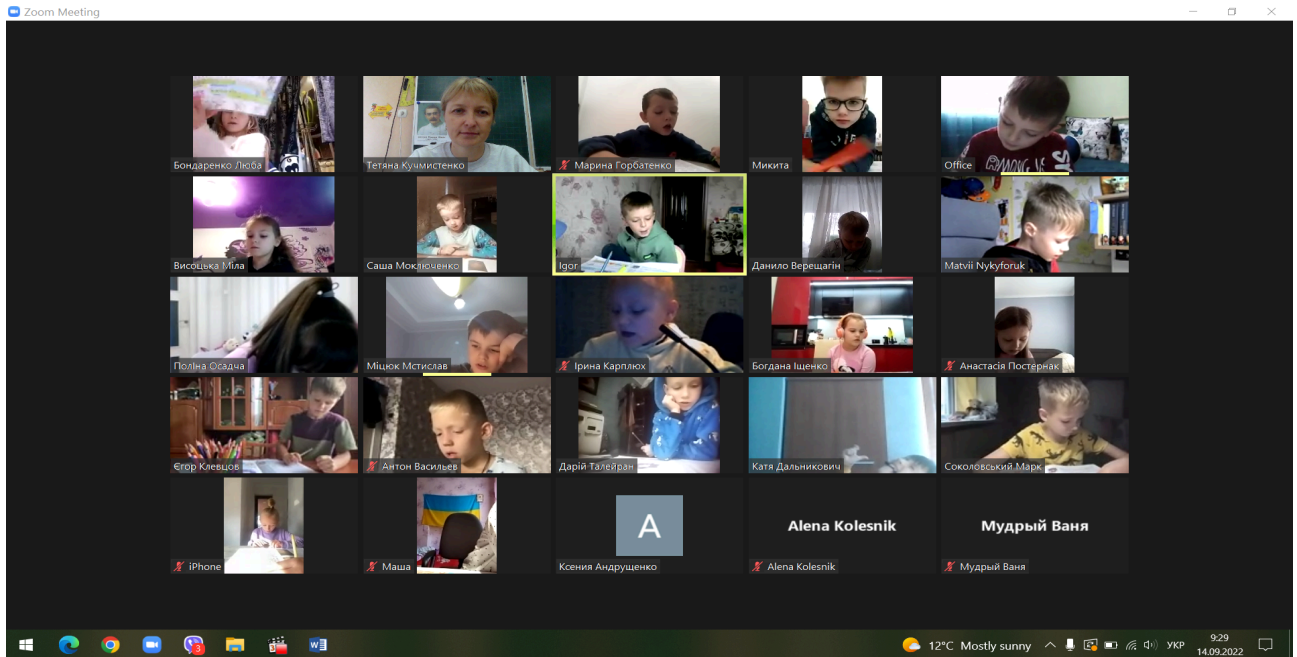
Zoom Meeting

Бондаренко Люба
Тетяна Кучмистенко
Марина Горбатенко
Микита
Office
Висоцька Міла
Саша Моключенко
Igor
Данило Верещагін
Matvii Nykyforuk
Поліна Осадча
Міцюк Мстислав
Ірина Карплюх
Богдана Іщенко
Анастасія Постернак
Єгор Клевцов
Антон Васильев
Дарій Талейран
Катя Дальникович
Соколовський Марк
iPhone
Маша
A
Ксения Андрущенко
Alena Kolesnik
Alena Kolesnik
Мудрый Ваня
Мудрый Ваня

3
12°C Mostly sunny
УКР
9:29
14.09.2022